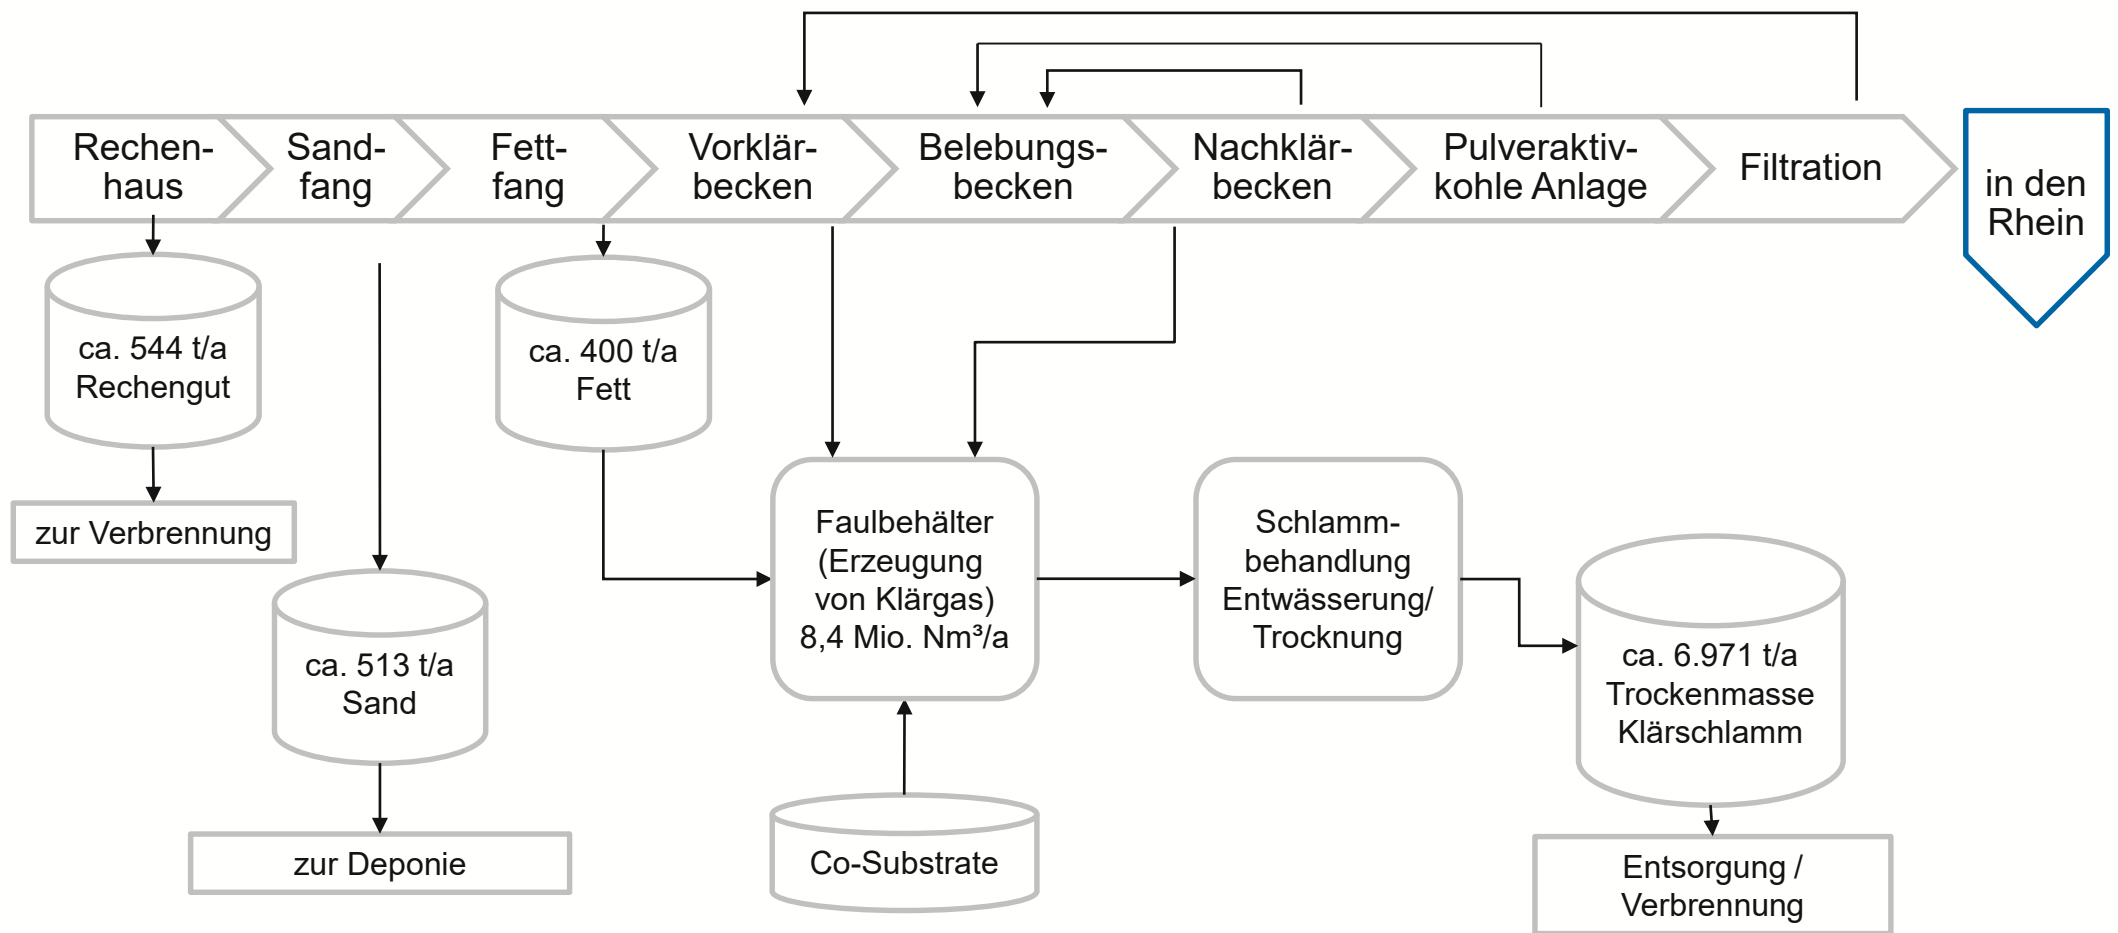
Rechenhaus

Sandfang

Fettfang

Vorklärbecken

Belebungsbecken

Nachklärbecken

Pulveraktivkohle Anlage

Filtration

in den Rhein

ca. 544 t/a Rechengut

zur Verbrennung

ca. 513 t/a Sand

zur Deponie

ca. 400 t/a Fett

Faulbehälter (Erzeugung von Klärgas) 8,4 Mio. Nm³/a

Co-Substrate

Schlammbehandlung Entwässerung/ Trocknung

ca. 6.971 t/a Trockenmasse Klärschlamm

Entsorgung / Verbrennung